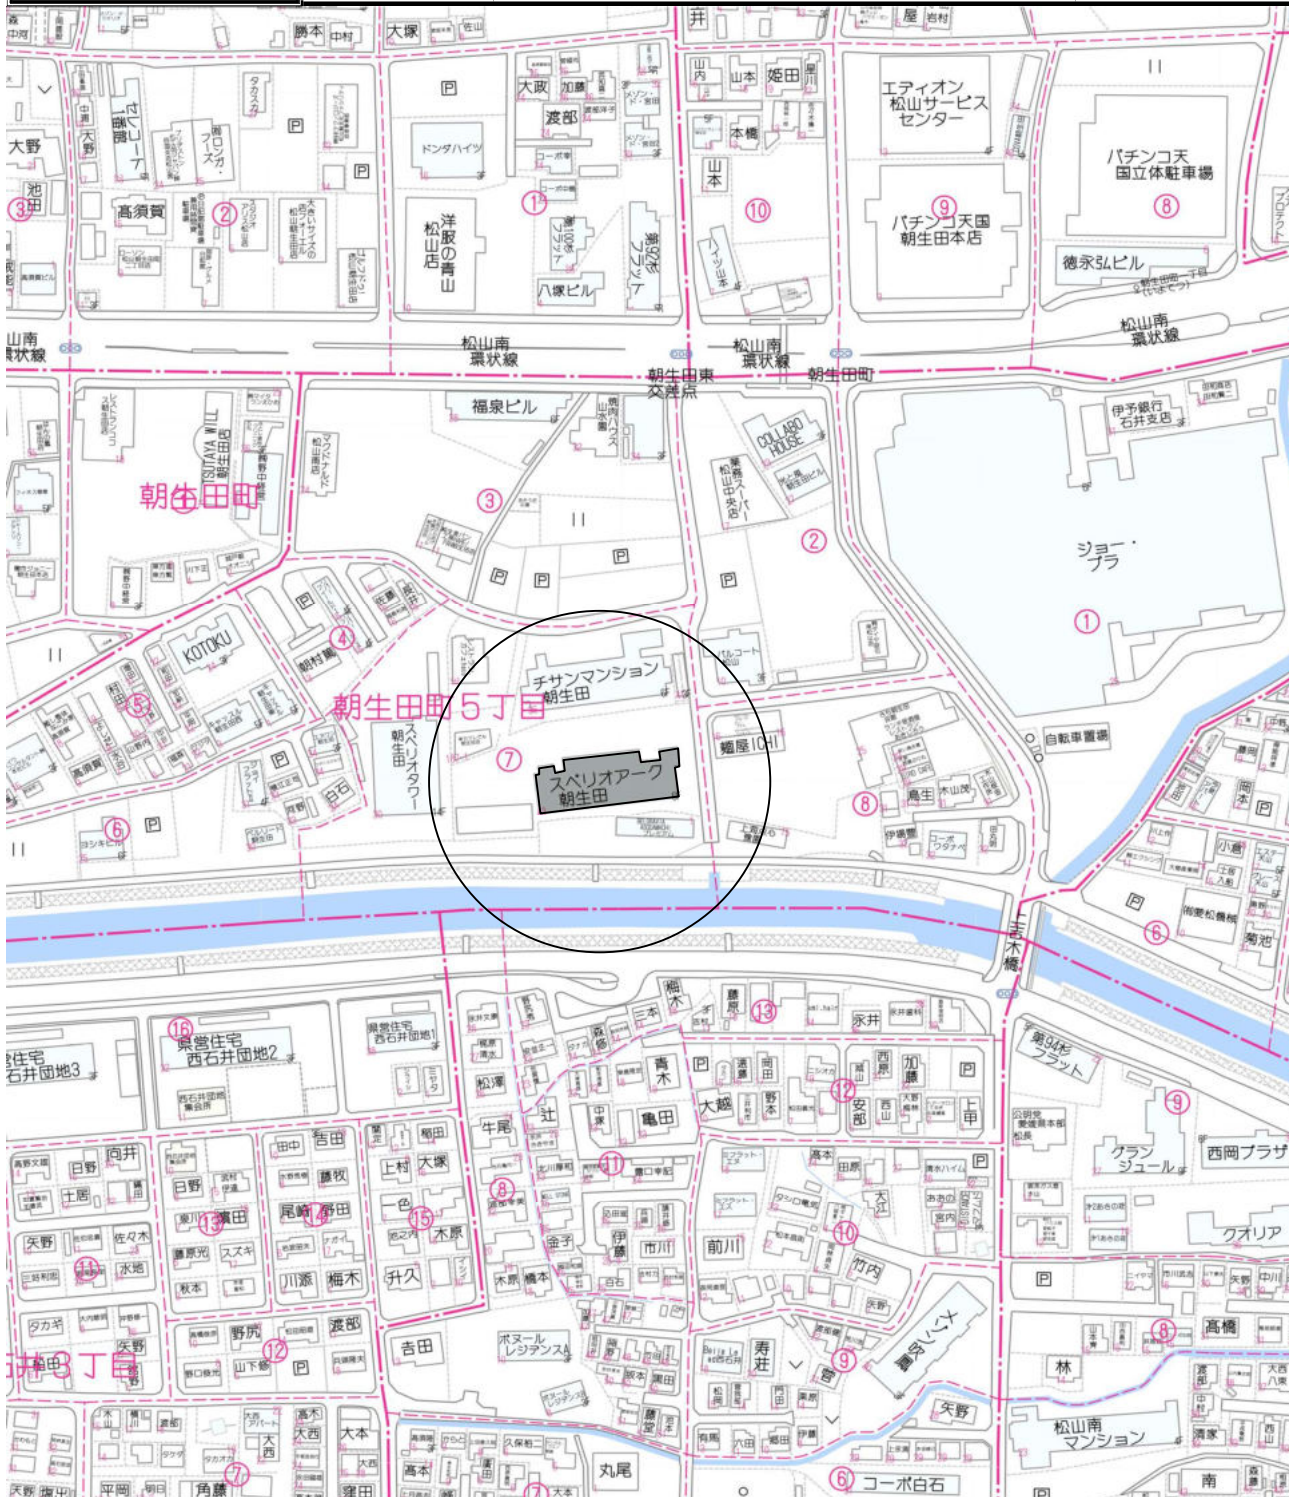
勝本 中村 大塚 佐山 井 屋 岩村
大野 池田 ③ 高須賀 ② タカスギ 西ロガ・フーズ セレノーナ1番館 Ⓟ Ⓟ Ⓟ
大政 加藤 渡部 ① ドンタ/ハイツ 洋服の青山 松山店 八塚ビル 第30号フラット 第82号フラット
山内 山本 姫田 本橋 山本 ⑩ ハイツ山本
エディオン 松山サービスセンター
パチンコ天国 国立体駐車場 ⑧
⑨ パチンコ天国 朝生田本店
徳永弘ビル
松山南環状線 松山南環状線 松山南環状線 松山南環状線
朝生田東交差点 朝生田町
福泉ビル 伊予銀行 石井支店
TSUTAYA WILL 朝生田店 マクドナルド 松山南店
朝生田町 ③ Ⓟ Ⓟ Ⓟ COLLABO HOUSE 業務スーパー 松山中央店 Ⓟ ②
ジョー・プラ ①
KOTOKU ④ Ⓟ 朝生田町5丁目 チサンマンション朝生田 ⑤ スペリオタワー朝生田 ⑦ スペリオアーク朝生田 麺屋ICHI ⑧ 自転車置場 鳥生 木山茂 伊場豊 コーポワタナベ
⑥ Ⓟ 高須賀 白石
上石井橋 Ⓟ ⑥ 菊池 小檜
梅木 ⑬ 永井 第94号フラット
⑯ 県営住宅 西石井団地2 県営住宅 西石井団地1 住宅 石井団地3
松澤 牛尾 辻 青木 亀田 大越 野本 ⑫ 安部 西原 加藤 上甲 Ⓟ Ⓟ ⑨
グランジュール 西岡プラザ
日野 向井 土居 吉田 上村 大塚 ⑪ 高本 田原 大江 Ⓟ
矢野 佐々木 ⑬ 濱田 尾崎 ⑭ 藤田 一色 ⑮ 木原 ⑧ 金子 伊藤 市川 前川 ⑩ 竹内 クオリア
⑪ 水地 藤原光 スズキ 秋本 川添 梅木 升久 木原 橋本
Ⓟ
タカギ 矢野 野尻 渡部 ⑫ 山下修 Ⓟ 吉田 ボヌールレジデンスA 寿荘 ⑨ メゾン吹揚 ⑧ 高橋 林
井3丁目 松山南マンション
平岡 角藤 ⑦ 大西 大本 大西 丸尾 ⑥ コーポ白石 矢野 南